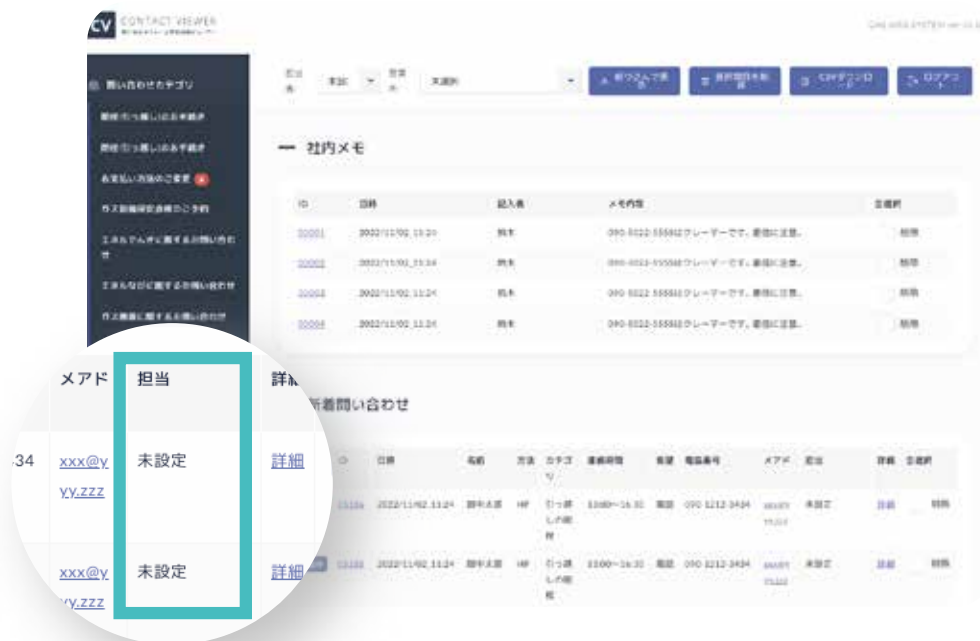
CV CONTACT VIEWER

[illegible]

問い合わせカテゴリ

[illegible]

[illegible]

お支払い方法のご変更

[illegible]

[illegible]

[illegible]

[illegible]

担当者 未設定

方法 未選択

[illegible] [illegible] CSVダウンロード ログアウト

一 社内メモ

| ID | 日時 | 記入者 | メモ内容 | 全選択 |
|---|---|---|---|---|
| 00001 | 2022/11/02 13:24 | 鈴木 | 090-0022-5555はクレーマーです。要注意。 | 削除 |
| 00002 | 2022/11/02 13:24 | 鈴木 | 090-0022-5555はクレーマーです。要注意。 | 削除 |
| 00003 | 2022/11/02 13:24 | 鈴木 | 090-0022-5555はクレーマーです。要注意。 | 削除 |
| 00004 | 2022/11/02 13:24 | 鈴木 | 090-0022-5555はクレーマーです。要注意。 | 削除 |

新着問い合わせ

| ID | 日時 | 名前 | 方法 | カテゴリ | 連絡時間 | 手段 | 電話番号 | メアド | 担当 | 詳細 | 全選択 |
|---|---|---|---|---|---|---|---|---|---|---|---|
| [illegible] | 2022/11/02 13:24 | 田中太郎 | HP | 引っ越しの開始 | 13:00〜16:30 | 電話 | 090-1212-3434 | xxx@yyy.zzz | 未設定 | 詳細 | 削除 |
| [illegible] | 2022/11/02 13:24 | 田中太郎 | HP | 引っ越しの開始 | 13:00〜16:30 | 電話 | 090-1212-3434 | xxx@yyy.zzz | 未設定 | 詳細 | 削除 |

| | メアド | 担当 | 詳細 |
|---|---|---|---|
| 34 | xxx@yyy.zzz | 未設定 | 詳細 |
| | xxx@yyy.zzz | 未設定 | 詳細 |